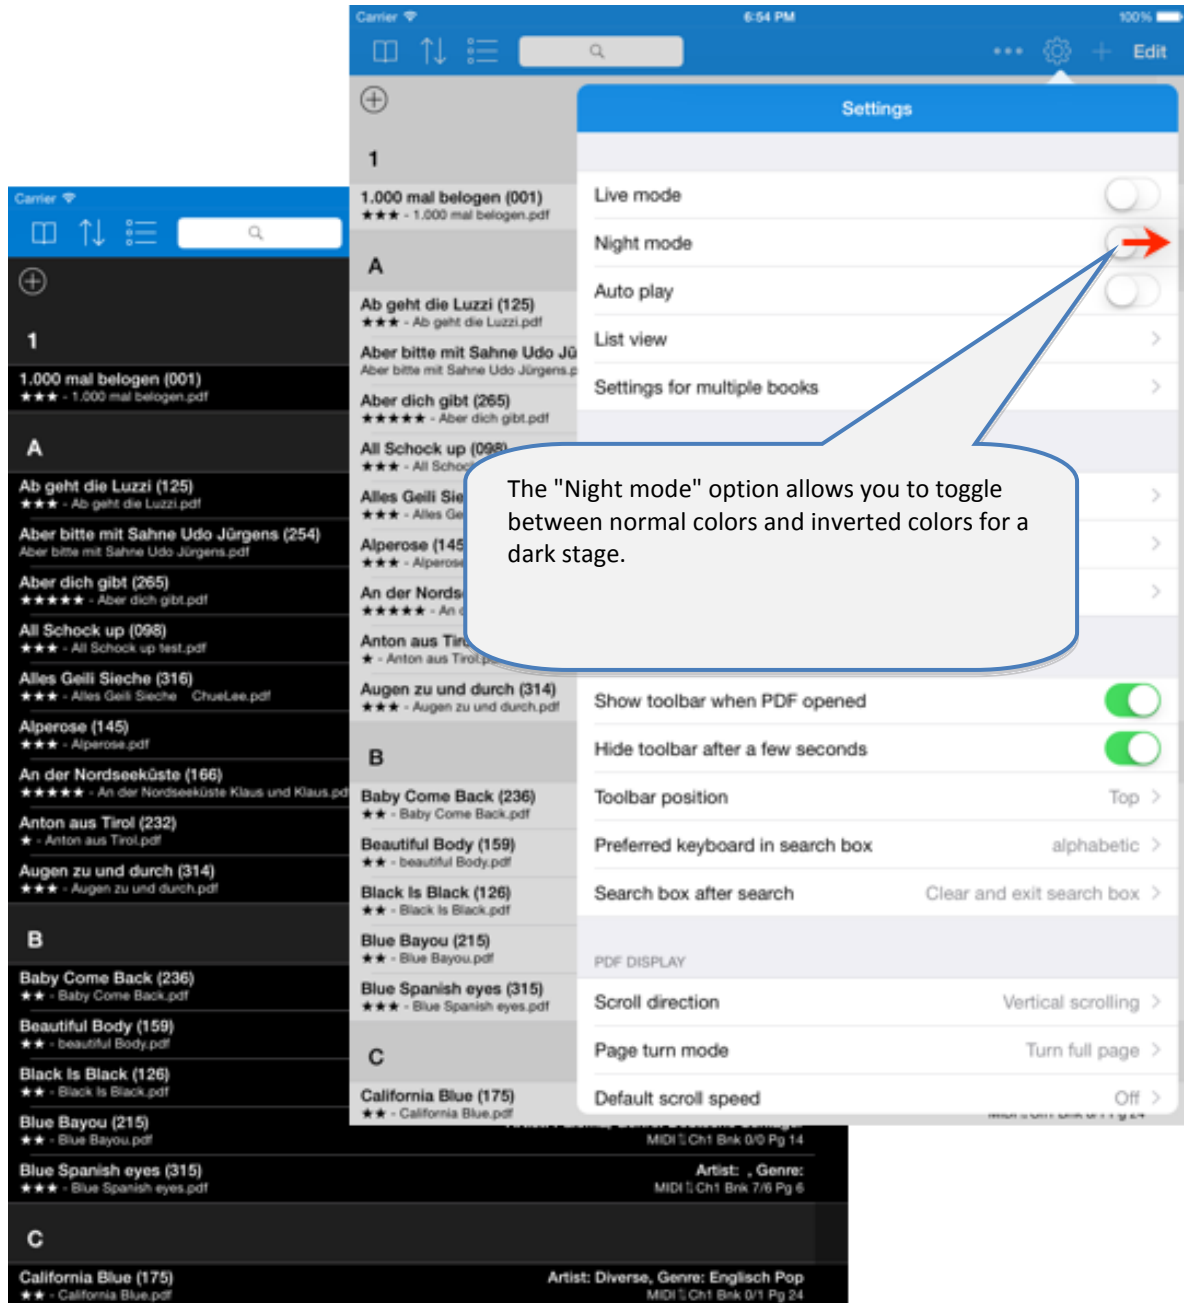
Carrier
1
1.000 mal belogen (001)
★★★ - 1.000 mal belogen.pdf
A
Ab geht die Luzzi (125)
★★★ - Ab geht die Luzzi.pdf
Aber bitte mit Sahne Udo Jürgens (254)
Aber bitte mit Sahne Udo Jürgens.pdf
Aber dich gibt (265)
★★★★★ - Aber dich gibt.pdf
All Schock up (098)
★★★ - All Schock up test.pdf
Alles Geili Sieche (316)
★★★ - Alles Geili Sieche ChueLee.pdf
Alperose (145)
★★★ - Alperose.pdf
An der Nordseeküste (166)
★★★★★ - An der Nordseeküste Klaus und Klaus.pdf
Anton aus Tirol (232)
★ - Anton aus Tirol.pdf
Augen zu und durch (314)
★★★ - Augen zu und durch.pdf
B
Baby Come Back (236)
★★ - Baby Come Back.pdf
Beautiful Body (159)
★★ - beautiful Body.pdf
Black Is Black (126)
★★ - Black Is Black.pdf
Blue Bayou (215)
★★ - Blue Bayou.pdf
MIDI Ch1 Bnk 0/0 Pg 14
Blue Spanish eyes (315)
★★★ - Blue Spanish eyes.pdf
Artist: , Genre:
MIDI Ch1 Bnk 7/6 Pg 6
C
California Blue (175)
★★ - California Blue.pdf
Artist: Diverse, Genre: Englisch Pop
MIDI Ch1 Bnk 0/1 Pg 24

Carrier
6:54 PM
100%
Edit
1
1.000 mal belogen (001)
★★★ - 1.000 mal belogen.pdf
A
Ab geht die Luzzi (125)
★★★ - Ab geht die Luzzi.pdf
Aber bitte mit Sahne Udo Jü
Aber bitte mit Sahne Udo Jürgens.p
Aber dich gibt (265)
★★★★★ - Aber dich gibt.pdf
All Schock up (098)
★★★ - All Schoc
Alles Geili Sie
★★★ - Alles Ge
Alperose (145
★★★ - Alperose
An der Nords
★★★★★ - An
Anton aus Tir
★ - Anton aus Tirol.p
Augen zu und durch (314)
★★★ - Augen zu und durch.pdf
B
Baby Come Back (236)
★★ - Baby Come Back.pdf
Beautiful Body (159)
★★ - beautiful Body.pdf
Black Is Black (126)
★★ - Black Is Black.pdf
Blue Bayou (215)
★★ - Blue Bayou.pdf
Blue Spanish eyes (315)
★★★ - Blue Spanish eyes.pdf
C
California Blue (175)
★★ - California Blue.pdf

Settings
Live mode
Night mode
Auto play
List view
Settings for multiple books
Show toolbar when PDF opened
Hide toolbar after a few seconds
Toolbar position Top
Preferred keyboard in search box alphabetic
Search box after search Clear and exit search box
PDF DISPLAY
Scroll direction Vertical scrolling
Page turn mode Turn full page
Default scroll speed Off

The "Night mode" option allows you to toggle between normal colors and inverted colors for a dark stage.